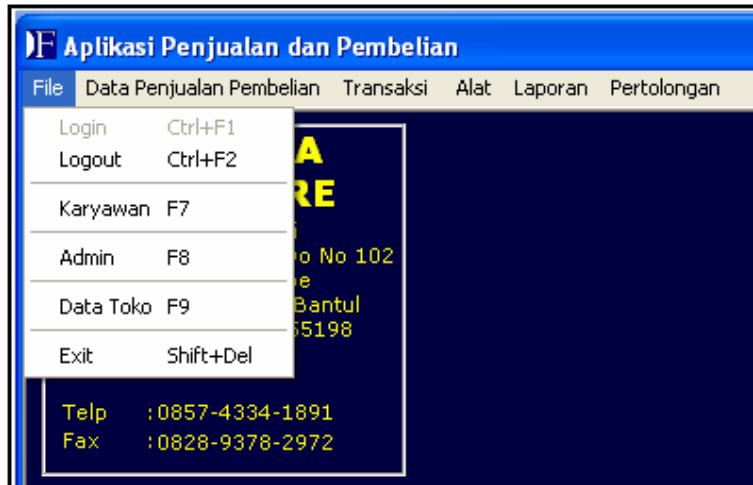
Aplikasi Penjualan dan Pembelian

File Data Penjualan Pembelian Transaksi Alat Laporan Pertolongan

Login Ctrl+F1
Logout Ctrl+F2
Karyawan F7
Admin F8
Data Toko F9
Exit Shift+Del

A
RE
o No 102
e
Bantul
55198

Telp :0857-4334-1891
Fax :0828-9378-2972